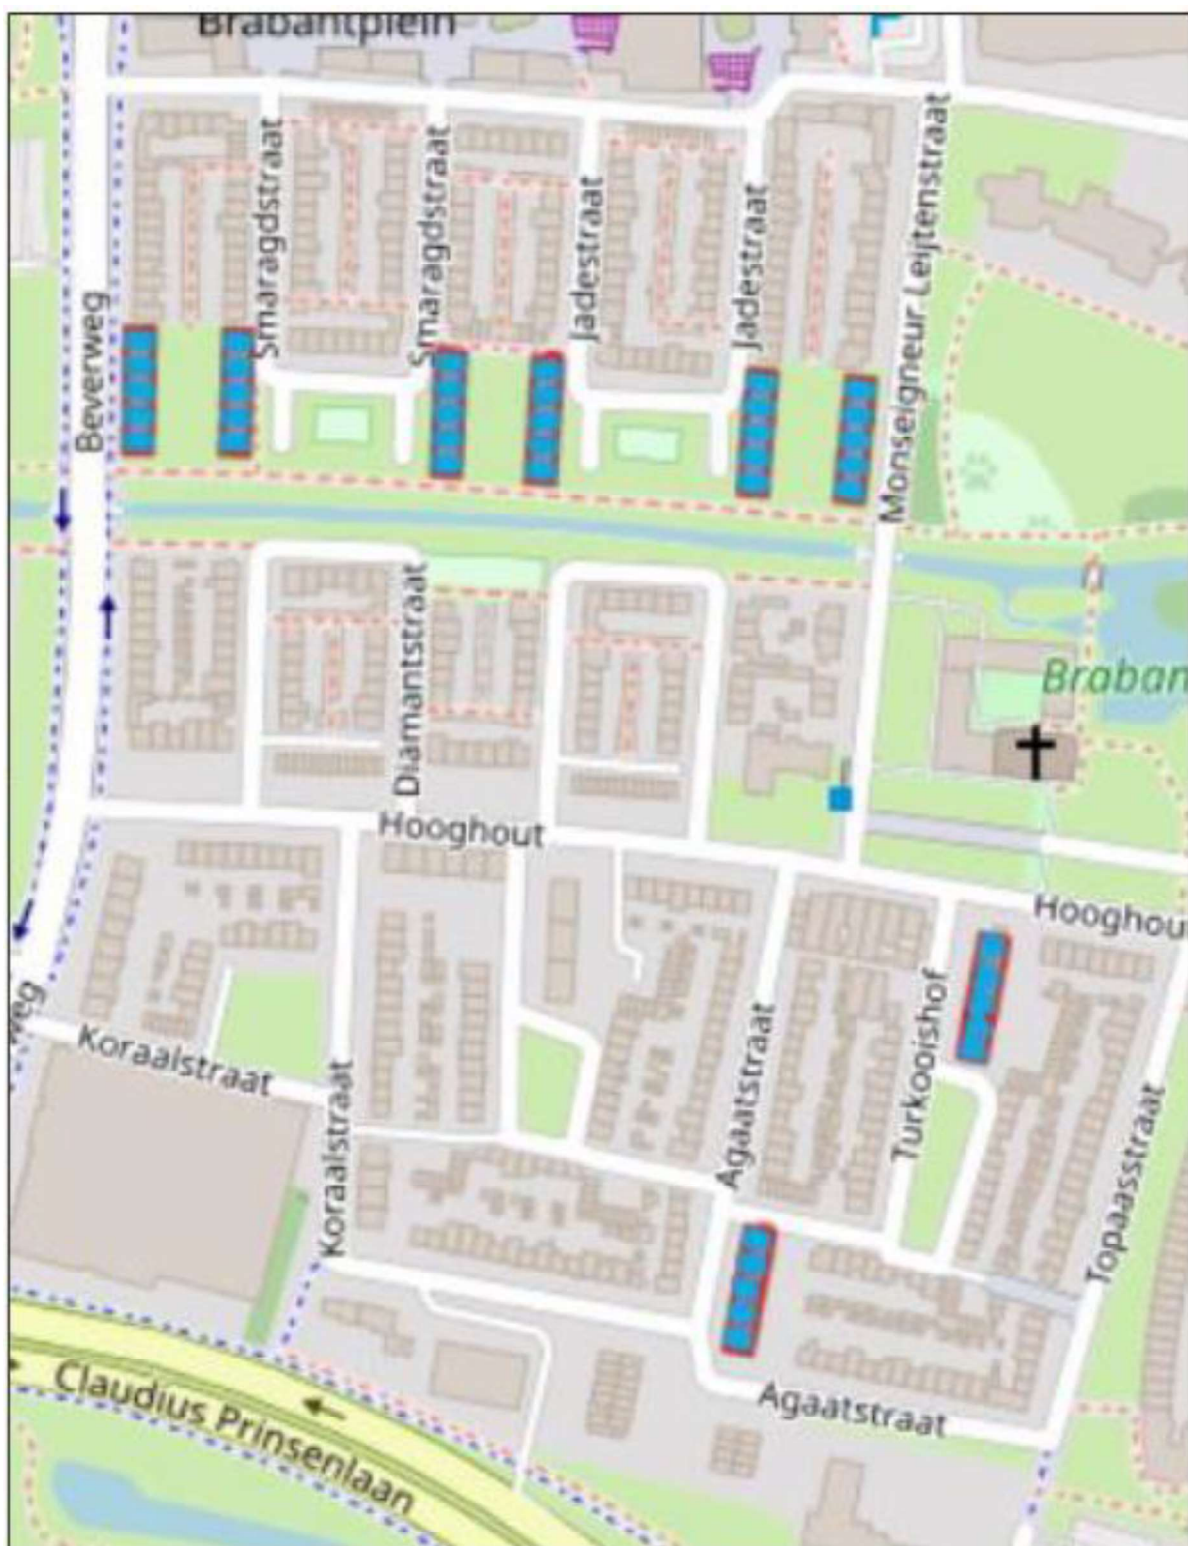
Brabantplein
Beverweg
Smaragdstraat
Smaragdstraat
Jadestraat
Jadestraat
Monseigneur Leijtenstraat
Diamantstraat
Braban
Hooghout
Hooghout
weg
Koraalstraat
Koraalstraat
Agaatstraat
Turkooishof
Topaasstraat
Agaatstraat
Claudius Prinsenlaan